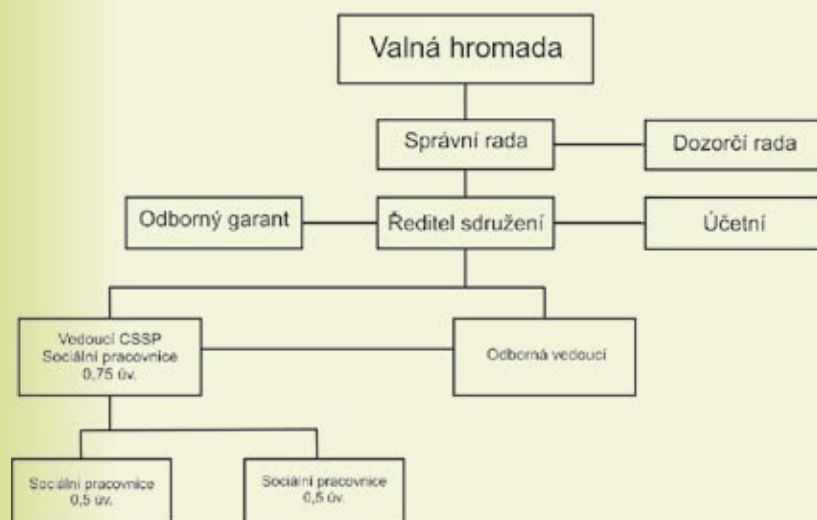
Valná hromada

Správní rada

Dozorčí rada

Odborný garant

Ředitel sdružení

Účetní

Vedoucí CSSP
Sociální pracovnice
0,75 úv.

Odborná vedoucí

Sociální pracovnice
0,5 úv.

Sociální pracovnice
0,5 úv.